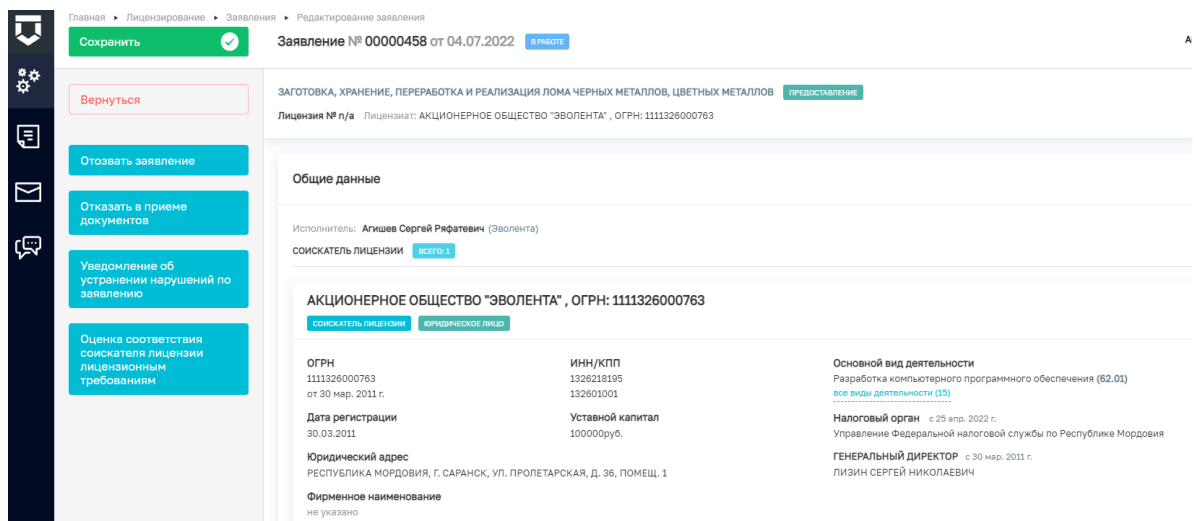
Главная ▸ Лицензирование ▸ Заявления ▸ Редактирование заявления

Сохранить

Заявление № 00000458 от 04.07.2022 В РАБОТЕ

Ас

Вернуться

ЗАГОТОВКА, ХРАНЕНИЕ, ПЕРЕРАБОТКА И РЕАЛИЗАЦИЯ ЛОМА ЧЕРНЫХ МЕТАЛЛОВ, ЦВЕТНЫХ МЕТАЛЛОВ ПРЕДОСТАВЛЕНИЕ

Лицензия № n/a Лицензиат: АКЦИОНЕРНОЕ ОБЩЕСТВО "ЭВОЛЕНТА" , ОГРН: 1111326000763

Отозвать заявление

Отказать в приеме документов

Уведомление об устранении нарушений по заявлению

Оценка соответствия соискателя лицензии лицензионным требованиям

Общие данные

Исполнитель: Агишев Сергей Ряфатевич (Эволента)

СОИСКАТЕЛЬ ЛИЦЕНЗИИ ВСЕГО: 1

АКЦИОНЕРНОЕ ОБЩЕСТВО "ЭВОЛЕНТА" , ОГРН: 1111326000763

СОИСКАТЕЛЬ ЛИЦЕНЗИИ ЮРИДИЧЕСКОЕ ЛИЦО

ОГРН
1111326000763
от 30 мар. 2011 г.

ИНН/КПП
1326218195
132601001

Основной вид деятельности
Разработка компьютерного программного обеспечения (62.01)
все виды деятельности (15)

Дата регистрации
30.03.2011

Уставной капитал
100000руб.

Налоговый орган с 25 апр. 2022 г.
Управление Федеральной налоговой службы по Республике Мордовия

Юридический адрес
РЕСПУБЛИКА МОРДОВИЯ, Г. САРАНСК, УЛ. ПРОЛЕТАРСКАЯ, Д. 36, ПОМЕЩ. 1

ГЕНЕРАЛЬНЫЙ ДИРЕКТОР с 30 мар. 2011 г.
ЛИЗИН СЕРГЕЙ НИКОЛАЕВИЧ

Фирменное наименование
не указано